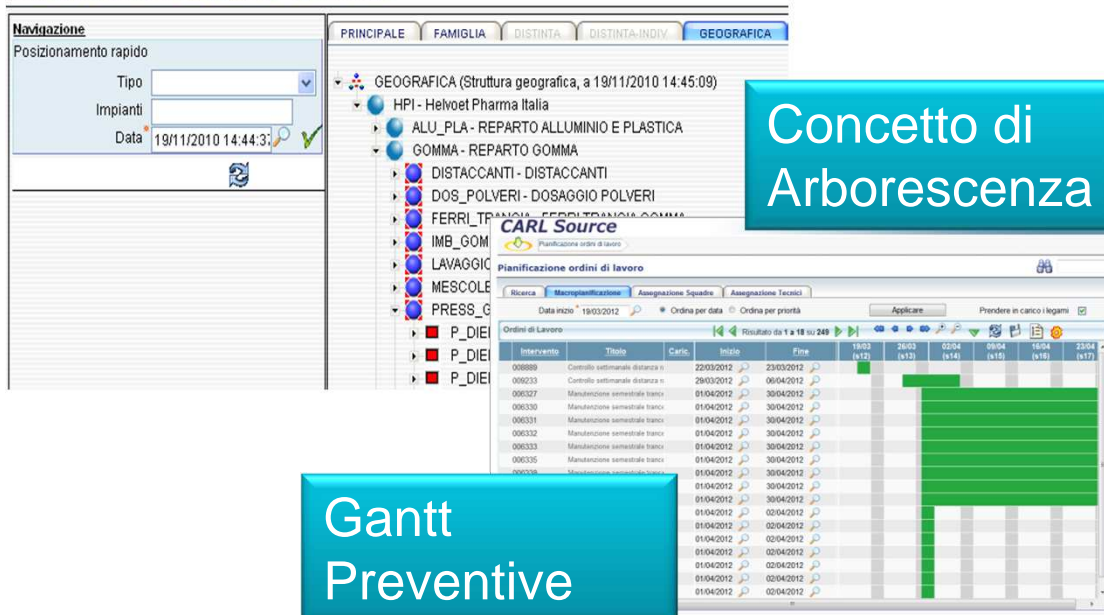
Navigazione
Posizionamento rapido
Tipo
Impianti
Data* 19/11/2010 14:44:3

PRINCIPALE | FAMIGLIA | DISTINTA | DISTINTA-INDIV | GEOGRAFICA

GEOGRAFICA (Struttura geografica, a 19/11/2010 14:45:09)
HPI - Helvoet Pharma Italia
ALU_PLA - REPARTO ALLUMINIO E PLASTICA
GOMMA - REPARTO GOMMA
DISTACCANTI - DISTACCANTI
DOS_POLVERI - DOSAGGIO POLVERI
FERRI_TRANCIA - FERRI TRANCIA GOMMA
IMB_GOM
LAVAGGIO
MESCOLE
PRESS_G
P_DIE
P_DIE
P_DIE

Concetto di Arborescenza

CARL Source
Pianificazione ordini di lavoro
Pianificazione ordini di lavoro
Ricerca | Macropianificazione | Assegnazione Squadre | Assegnazione Tecnici
Data inizio* 19/03/2012 Ordina per data Ordina per priorità Applicare Prendere in carico i legami
Ordini di Lavoro Risultato da 1 a 18 su 249

| Intervento | Titolo | Caric. | Inizio | Fine | 19/03 (s12) | 26/03 (s13) | 02/04 (s14) | 09/04 (s15) | 16/04 (s16) | 23/04 (s17) |
|---|---|---|---|---|---|---|---|---|---|---|
| 008889 | Controllo settimanale distanza n | | 22/03/2012 | 23/03/2012 | | | | | | |
| 009233 | Controllo settimanale distanza n | | 29/03/2012 | 06/04/2012 | | | | | | |
| 006327 | Manutenzione semestrale tranc | | 01/04/2012 | 30/04/2012 | | | | | | |
| 006330 | Manutenzione semestrale tranc | | 01/04/2012 | 30/04/2012 | | | | | | |
| 006331 | Manutenzione semestrale tranc | | 01/04/2012 | 30/04/2012 | | | | | | |
| 006332 | Manutenzione semestrale tranc | | 01/04/2012 | 30/04/2012 | | | | | | |
| 006333 | Manutenzione semestrale tranc | | 01/04/2012 | 30/04/2012 | | | | | | |
| 006335 | Manutenzione semestrale tranc | | 01/04/2012 | 30/04/2012 | | | | | | |
| 006338 | Manutenzione semestrale tranc | | 01/04/2012 | 30/04/2012 | | | | | | |
| | | | 01/04/2012 | 30/04/2012 | | | | | | |
| | | | 01/04/2012 | 30/04/2012 | | | | | | |
| | | | 01/04/2012 | 02/04/2012 | | | | | | |
| | | | 01/04/2012 | 02/04/2012 | | | | | | |
| | | | 01/04/2012 | 02/04/2012 | | | | | | |
| | | | 01/04/2012 | 02/04/2012 | | | | | | |
| | | | 01/04/2012 | 02/04/2012 | | | | | | |
| | | | 01/04/2012 | 02/04/2012 | | | | | | |
| | | | 01/04/2012 | 02/04/2012 | | | | | | |

Gantt Preventive